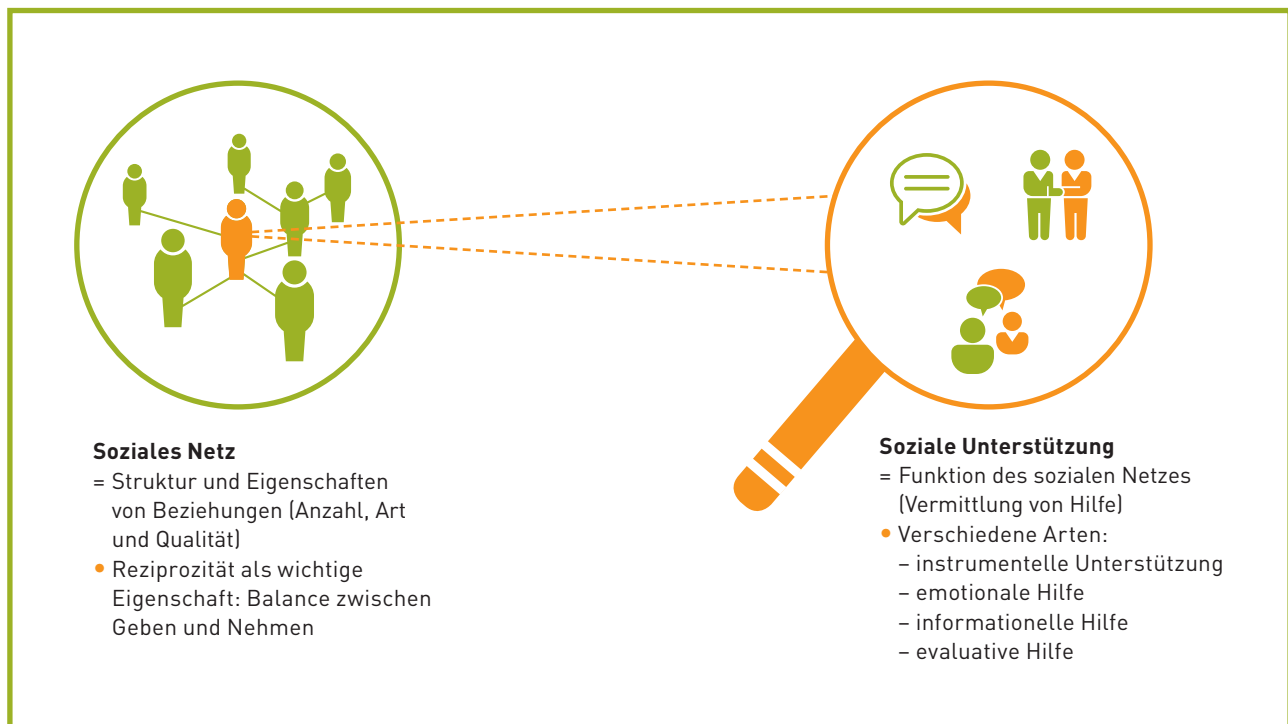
**Soziales Netz**
= Struktur und Eigenschaften von Beziehungen (Anzahl, Art und Qualität)
• Reziprozität als wichtige Eigenschaft: Balance zwischen Geben und Nehmen

**Soziale Unterstützung**
= Funktion des sozialen Netzes (Vermittlung von Hilfe)
• Verschiedene Arten:
– instrumentelle Unterstützung
– emotionale Hilfe
– informationelle Hilfe
– evaluative Hilfe